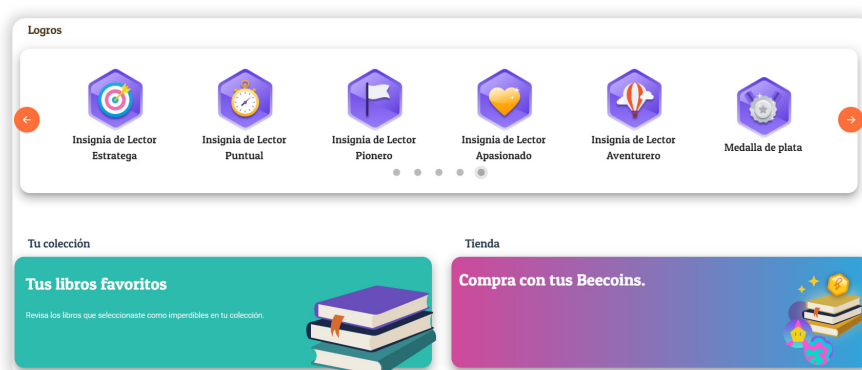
Logros

Insignia de Lector Estratega

Insignia de Lector Puntual

Insignia de Lector Pionero

Insignia de Lector Apasionado

Insignia de Lector Aventurero

Medalla de plata

Tu colección

Tienda

Tus libros favoritos

Revisa los libros que seleccionaste como imperdibles en tu colección.

Compra con tus Beecoins.